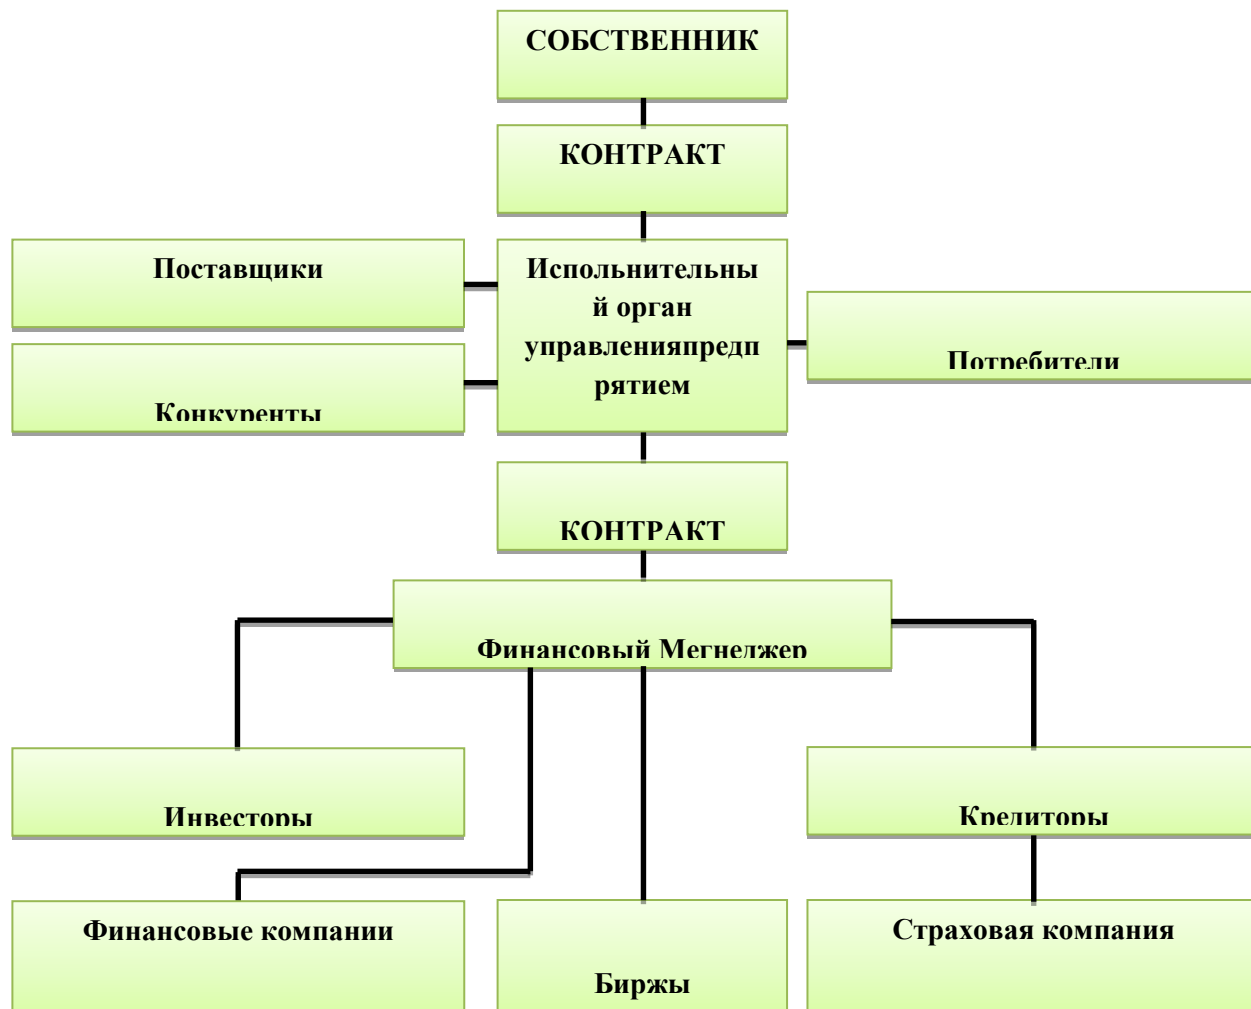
СОБСТВЕННИК

КОНТРАКТ

Поставщики

Исполнительный орган управленияпредприятием

Потребители

Конкуренты

КОНТРАКТ

Финансовый Мегнеджер

Инвесторы

Кредиторы

Финансовые компании

Биржы

Страховая компания